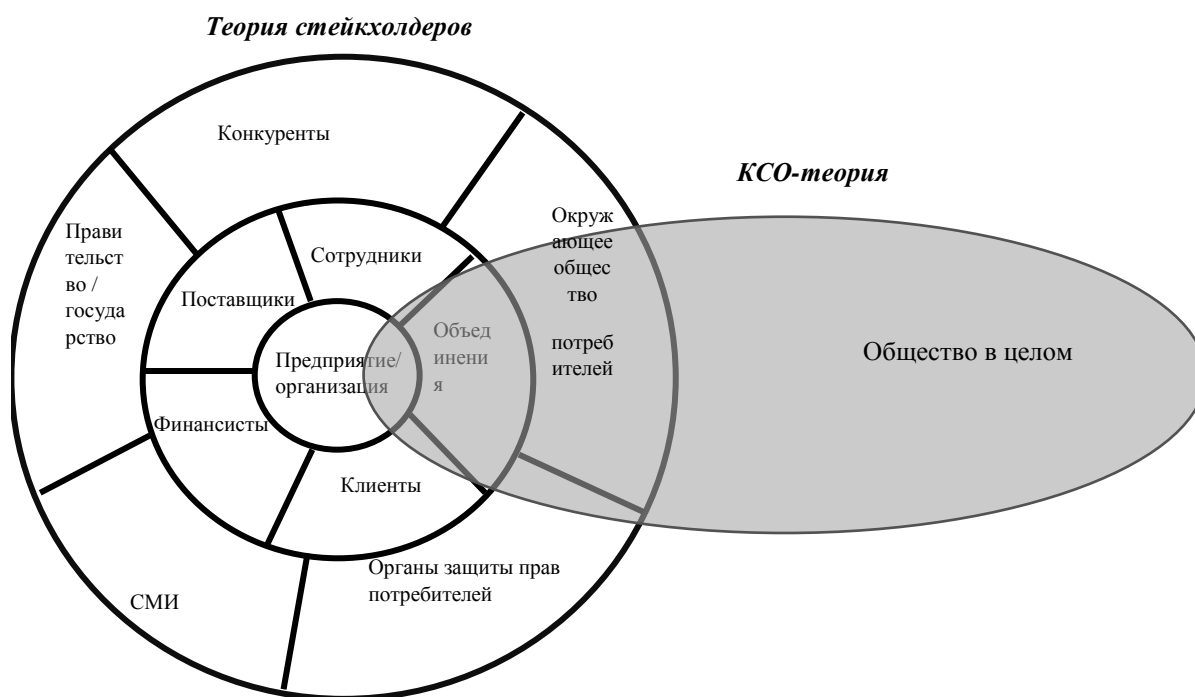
Теория стейкхолдеров

Конкуренты

КСО-теория

Окружающее общество

потребителей

Правительство / государство

Сотрудники

Поставщики

Объединения

Предприятие/ организация

Общество в целом

Финансисты

Клиенты

Органы защиты прав потребителей

СМИ